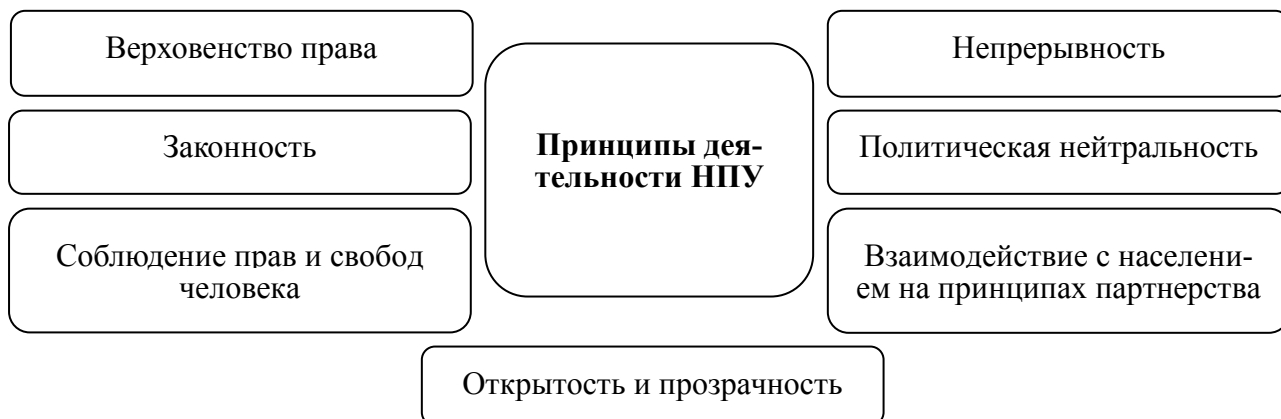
Верховенство права

Законность

Соблюдение прав и свобод человека

Принципы деятельности НПУ

Непрерывность

Политическая нейтральность

Взаимодействие с населением на принципах партнерства

Открытость и прозрачность